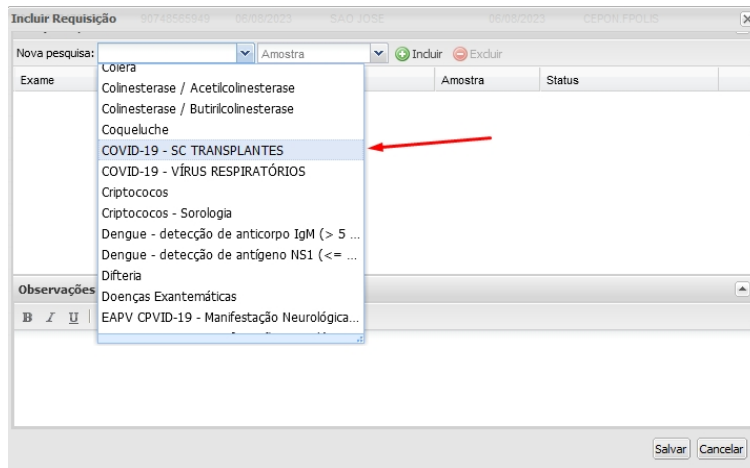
Incluir Requisição 50748565949 06/05/2023 SAO JOSE 06/06/2023 CEPON FPOLIS

Nova pesquisa: Amostra Incluir Excluir

Exame Amostra Status

Cólera
Colinesterase / Acetilcolinesterase
Colinesterase / Butirilcolinesterase
Coqueluche
COVID-19 - SC TRANSPLANTES
COVID-19 - VÍRUS RESPIRATÓRIOS
Criptococos
Criptococos - Sorologia
Dengue - detecção de anticorpo IgM (> 5 ...
Dengue - detecção de antígeno NS1 (<= ...
Difteria
Doenças Exantemáticas
EAPV CPVID-19 - Manifestação Neurológica...

Observações

B I U

Salvar Cancelar